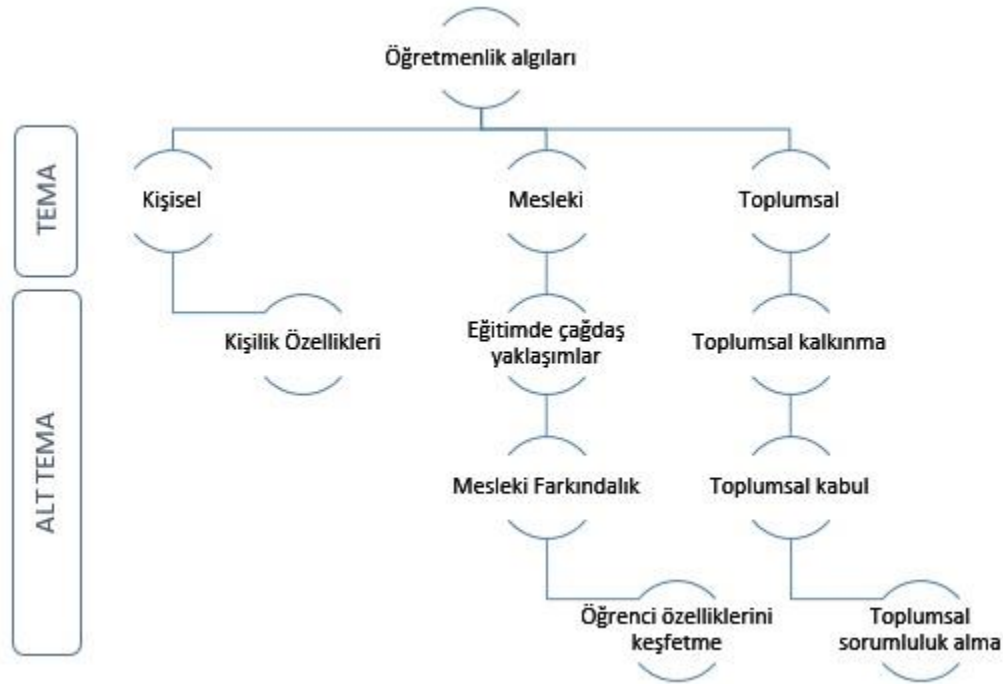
Öğretmenlik algıları

TEMA

Kişisel

Mesleki

Toplumsal

ALT TEMA

Kişilik Özellikleri

Eğitimde çağdaş yaklaşımlar

Mesleki Farkındalık

Öğrenci özelliklerini keşfetme

Toplumsal kalkınma

Toplumsal kabul

Toplumsal sorumluluk alma